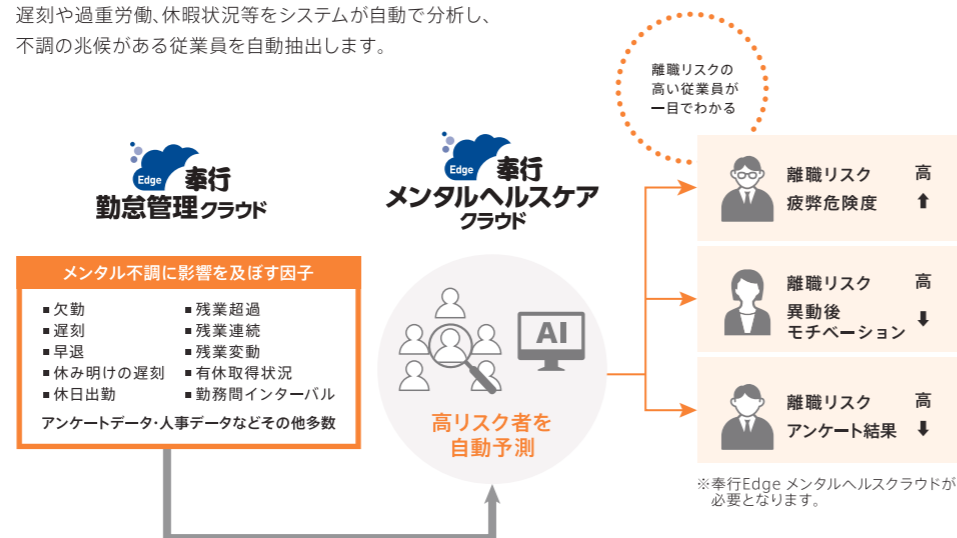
遅刻や過重労働、休暇状況等をシステムが自動で分析し、不調の兆候がある従業員を自動抽出します。

離職リスクの高い従業員が一目でわかる

Edge 奉行 勤怠管理クラウド

Edge 奉行 メンタルヘルスケア クラウド

メンタル不調に影響を及ぼす因子

■欠勤
■遅刻
■早退
■休み明けの遅刻
■休日出勤
■残業超過
■残業連続
■残業変動
■有休取得状況
■勤務間インターバル

アンケートデータ・人事データなどその他多数

AI

高リスク者を自動予測

離職リスク 高
疲弊危険度 ⬆

離職リスク 高
異動後モチベーション ⬇

離職リスク 高
アンケート結果 ⬇

※奉行Edge メンタルヘルスクラウドが必要となります。